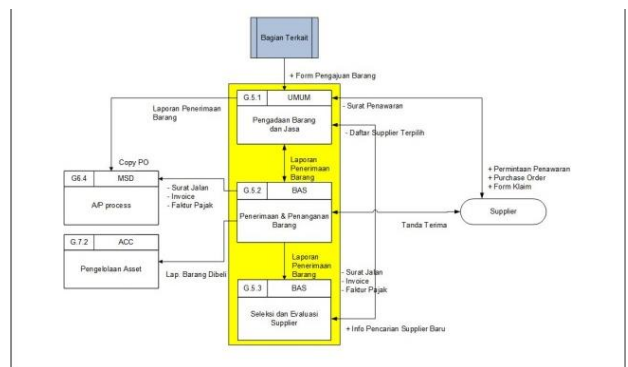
Bagian Terkait

+ Form Pengajuan Barang

G.5.1 UMUM

Pengadaan Barang dan Jasa

Laporan Penerimaan Barang

- Surat Penawaran

- Daftar Supplier Terpilih

Copy PO

G6.4 MSD

A/P process

- Surat Jalan
- Invoice
- Faktur Pajak

Laporan Penerimaan Barang

G.5.2 BAS

Penerimaan & Penanganan Barang

+ Permintaan Penawaran
+ Purchase Order
+ Form Klaim

Supplier

Tanda Terima

G.7.2 ACC

Pengelolaan Asset

Lap. Barang Dibeli

Laporan Penerimaan Barang

- Surat Jalan
- Invoice
- Faktur Pajak

G.5.3 BAS

Seleksi dan Evaluasi Supplier

+ Info Pencarian Supplier Baru